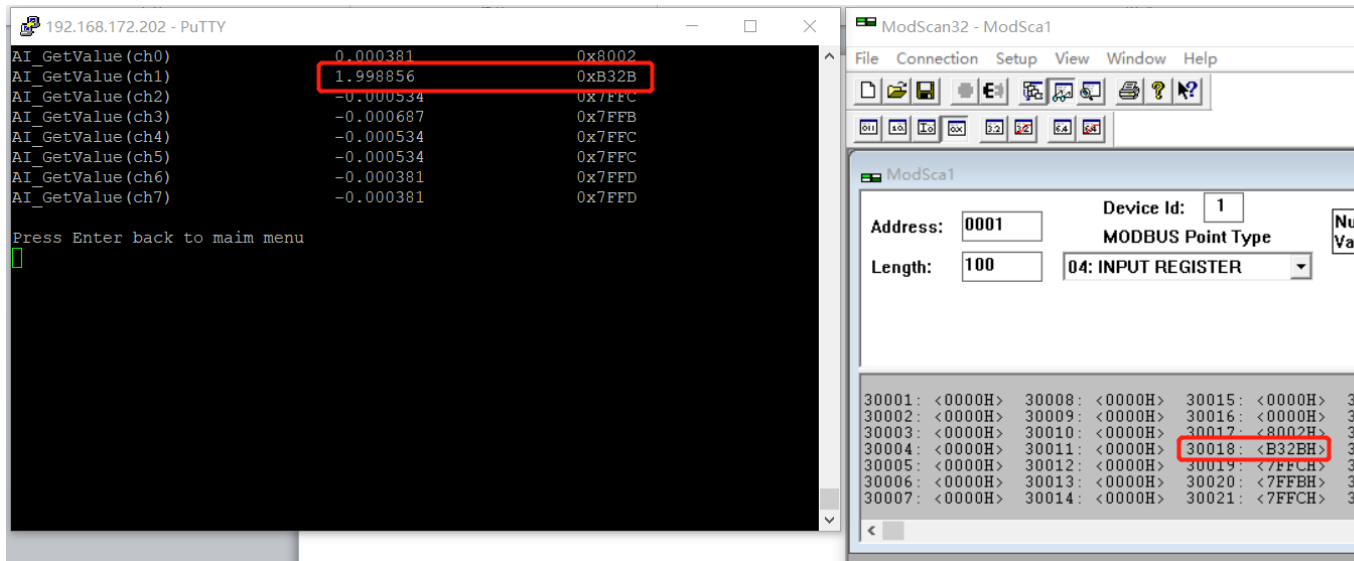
192.168.172.202 - PuTTY

AI_GetValue(ch0) 0.000381 0x8002
AI_GetValue(ch1) 1.998856 0xB32B
AI_GetValue(ch2) -0.000534 0x7FFC
AI_GetValue(ch3) -0.000687 0x7FFB
AI_GetValue(ch4) -0.000534 0x7FFC
AI_GetValue(ch5) -0.000534 0x7FFC
AI_GetValue(ch6) -0.000381 0x7FFD
AI_GetValue(ch7) -0.000381 0x7FFD

Press Enter back to maim menu

ModScan32 - ModSca1

File Connection Setup View Window Help

ModSca1

Address: 0001

Device Id: 1

MODBUS Point Type

Length: 100

04: INPUT REGISTER

Nu
Va

| | | |
|---|---|---|
| 30001: <0000H> | 30008: <0000H> | 30015: <0000H> |
| 30002: <0000H> | 30009: <0000H> | 30016: <0000H> |
| 30003: <0000H> | 30010: <0000H> | 30017: <8002H> |
| 30004: <0000H> | 30011: <0000H> | 30018: <B32BH> |
| 30005: <0000H> | 30012: <0000H> | 30019: <7FFCH> |
| 30006: <0000H> | 30013: <0000H> | 30020: <7FFBH> |
| 30007: <0000H> | 30014: <0000H> | 30021: <7FFCH> |